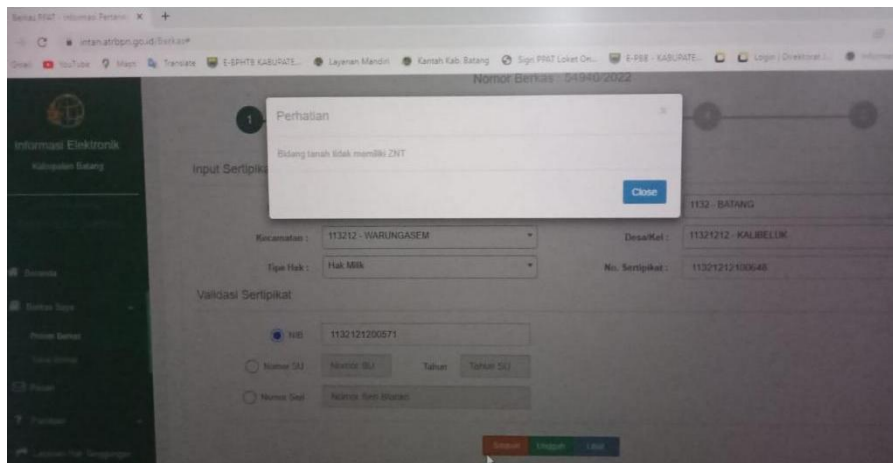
Berkas PPAT - Informasi Pertanahan ×

intan.atrbpn.go.id/berkas#

YouTube Maps Translate E-SPPT KABUPATE... Layanan Mandiri Kantah Kab. Batang Sign PPAT Loket On... E-PBB - KABUPATE... Login | Direktorat J...

Nomor Berkas : 54940/2022

Informasi Elektronik

Kabupaten Batang

Beranda

Berkas Saya

Proses Berkas

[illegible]

Pesan

Panduan

Laporan Hak Tanggungan

1

Perhatian ×

Bidang tanah tidak memiliki ZNT

Close

Input Sertipikat

1132 - BATANG

Kecamatan : 113212 - WARUNGASEM

Desa/Kel : 1121212 - KALIBELUK

Tipe Hak : Hak Milik

No. Sertipikat : 11321212100648

Validasi Sertipikat

NIB 1132121200571

Nomor SU Nomor SU Tahun Tahun SU

Nomor Seri Nomor Seri Blanko

Simpan Unggah Lanjut